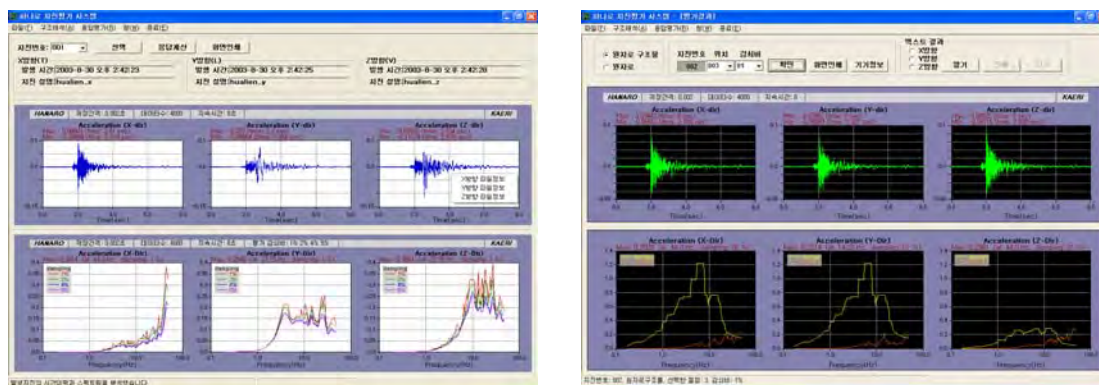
HANARO 지진평가 시스템

지진번호: 001 선택 응답계산 화면인쇄

X방향(T) 발생 시간 2003-8-30 오후 2:42:23 지진 설명 hualien_x
Y방향(L) 발생 시간 2003-8-30 오후 2:42:25 지진 설명 hualien_y
Z방향(V) 발생 시간 2003-8-30 오후 2:42:28 지진 설명 hualien_z

HANARO KAERI

Acceleration (X-dir)
Acceleration (Y-dir)
Acceleration (Z-dir)

Time(sec)

X방향 파일정보
Y방향 파일정보
Z방향 파일정보

HANARO KAERI

Acceleration (X-Dir)
Acceleration (Y-Dir)
Acceleration (Z-Dir)

Frequency(Hz)

HANARO 지진평가 시스템 - [평가결과]

원자로 구조물
원자로

지진번호 위치 감쇠비
확인 화면인쇄 기기정보

엑스트 결과
X방향
Y방향
Z방향
열기

HANARO KAERI

Acceleration (X-dir)
Acceleration (Y-dir)
Acceleration (Z-dir)

Time(sec)

Acceleration (X-Dir)
Acceleration (Y-Dir)
Acceleration (Z-Dir)

Frequency(Hz)

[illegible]